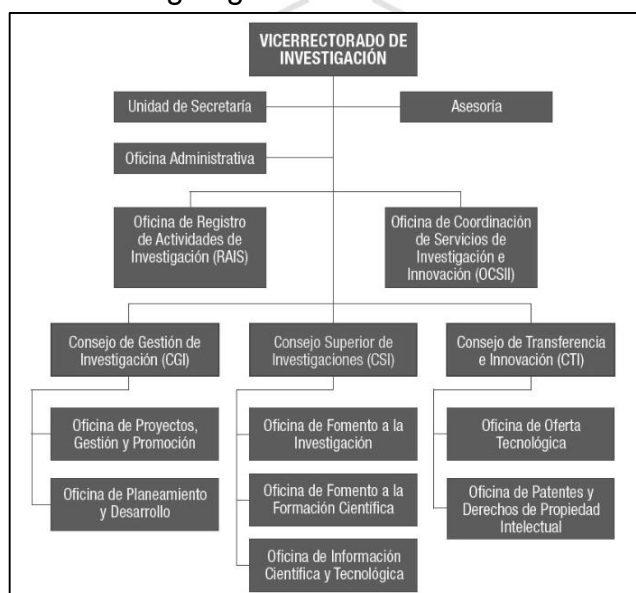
VICERRECTORADO DE INVESTIGACIÓN

Unidad de Secretaría

Asesoría

Oficina Administrativa

Oficina de Registro de Actividades de Investigación (RAIS)

Oficina de Coordinación de Servicios de Investigación e Innovación (OCSII)

Consejo de Gestión de Investigación (CGI)

Consejo Superior de Investigaciones (CSI)

Consejo de Transferencia e Innovación (CTI)

Oficina de Proyectos, Gestión y Promoción

Oficina de Planeamiento y Desarrollo

Oficina de Fomento a la Investigación

Oficina de Fomento a la Formación Científica

Oficina de Información Científica y Tecnológica

Oficina de Oferta Tecnológica

Oficina de Patentes y Derechos de Propiedad Intelectual